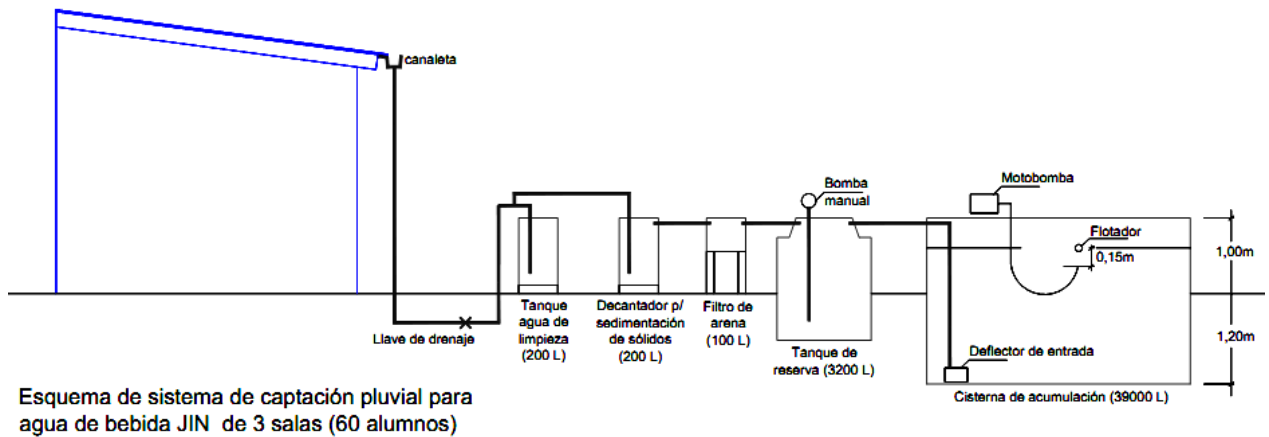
canaleta

Bomba manual

Motobomba

Flotador

0,15m

1,00m

1,20m

Llave de drenaje

Tanque agua de limpieza (200 L)

Decantador p/ sedimentación de sólidos (200 L)

Filtro de arena (100 L)

Tanque de reserva (3200 L)

Deflector de entrada

Cisterna de acumulación (39000 L)

Esquema de sistema de captación pluvial para agua de bebida JIN de 3 salas (60 alumnos)